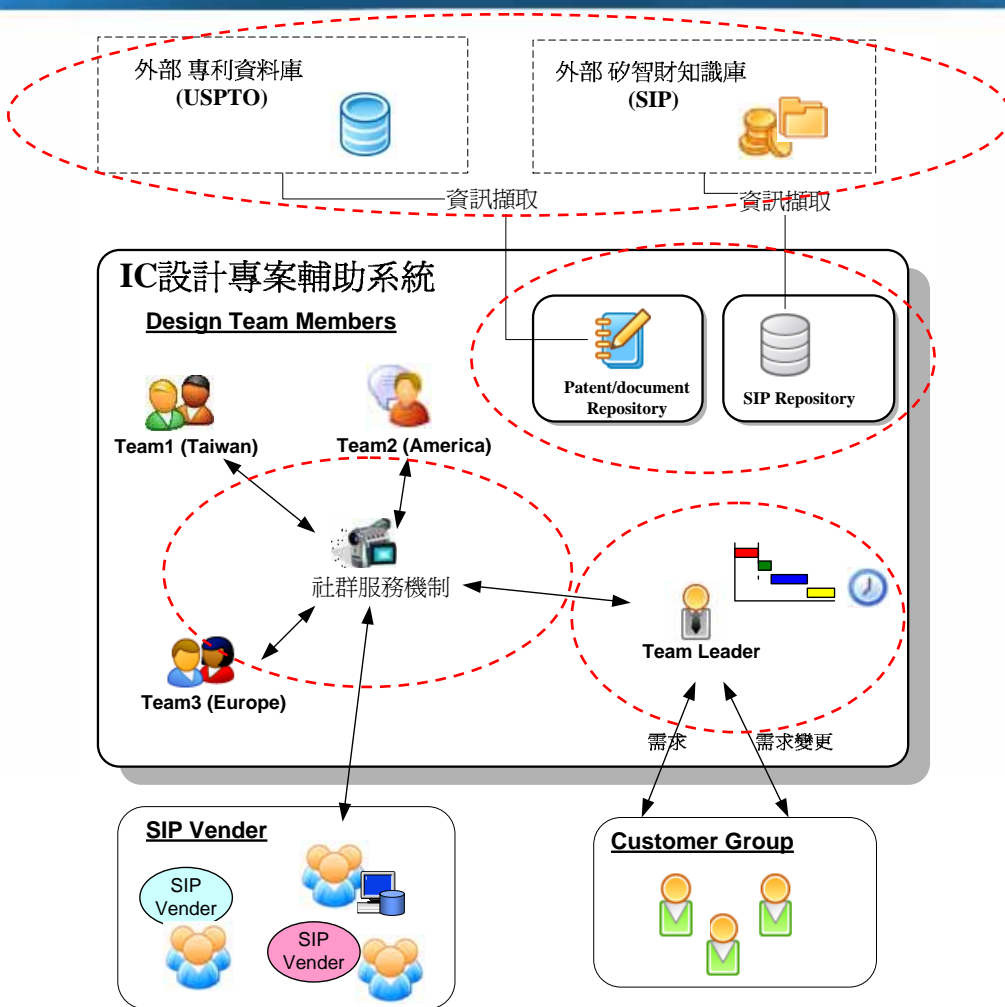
外部 專利資料庫
(USPTO)

外部 矽智財知識庫
(SIP)

資訊擷取

資訊擷取

IC設計專案輔助系統

Design Team Members

Patent/document Repository

SIP Repository

Team1 (Taiwan)

Team2 (America)

社群服務機制

Team Leader

Team3 (Europe)

需求

需求變更

SIP Vender

SIP Vender

SIP Vender

Customer Group